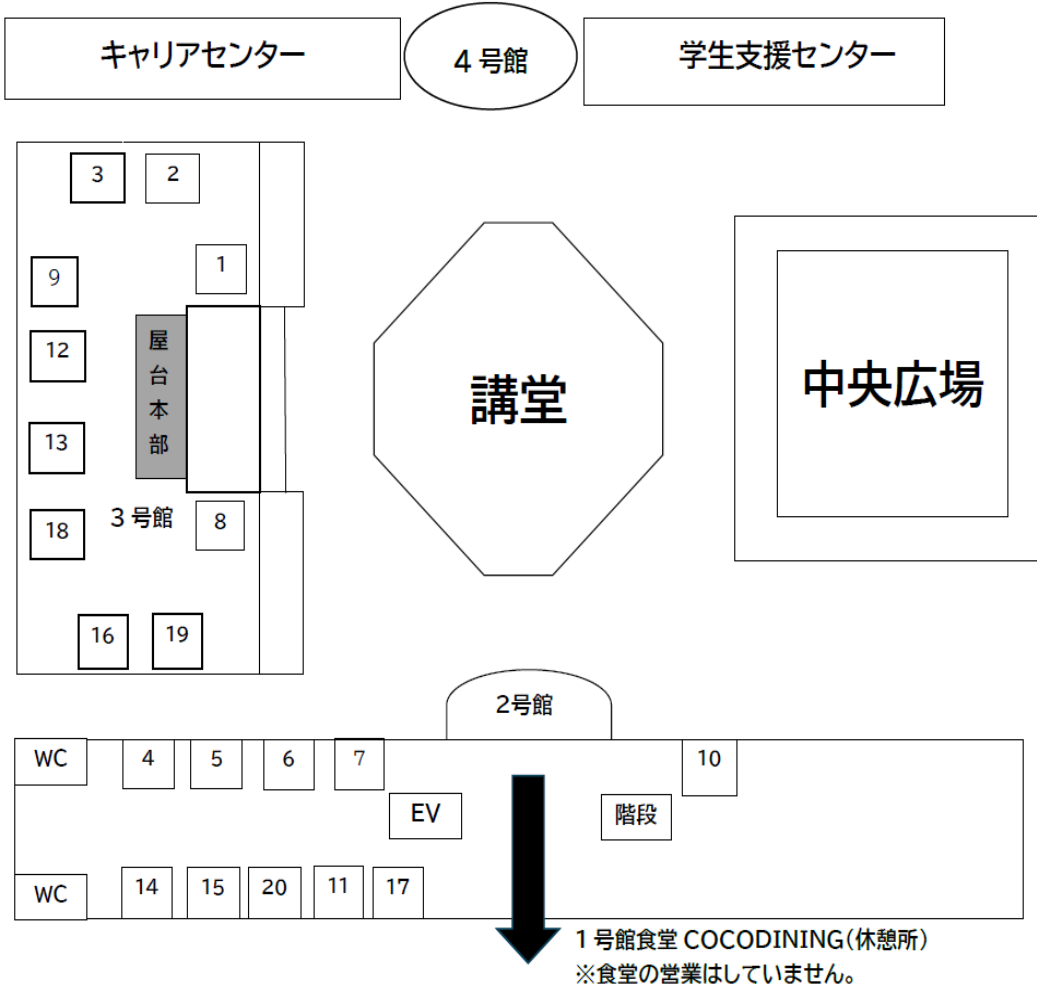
キャリアセンター

４号館

学生支援センター

3

2

1

9

12

屋台本部

13

18

３号館

8

16

19

講堂

中央広場

2号館

WC

4

5

6

7

10

EV

階段

WC

14

15

20

11

17

１号館食堂 COCODINING（休憩所）
※食堂の営業はしていません。